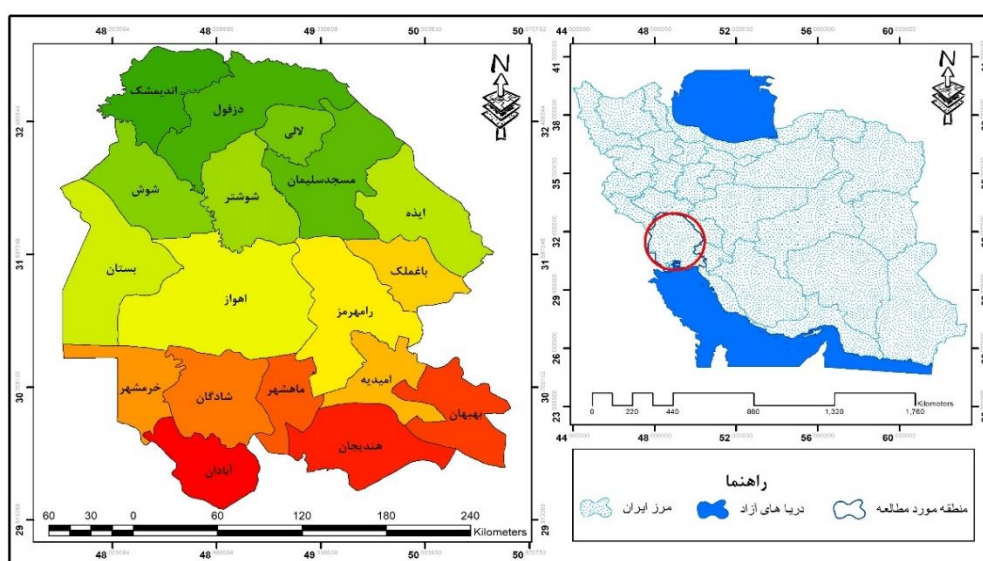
48 48 49 50
N
32
31
30
29
اندیمشک
دزفول
لالی
شوش
شوشتر
مسجدسلیمان
ایذه
بستان
اهواز
باغملک
رامهرمز
خرمشهر
شادگان
ماهشهر
امیدیه
بهبهان
آبادان
هندیجان
60 30 0 60 120 180 240
Kilometers
48 48 49 50

44 48 52 56 60
N
41
38
35
32
29
26
23
0 220 440 880 1,320 1,760
Kilometers
44 48 52 56 60

راهنما
منطقه مورد مطالعه
دریا های آزاد
مرز ایران